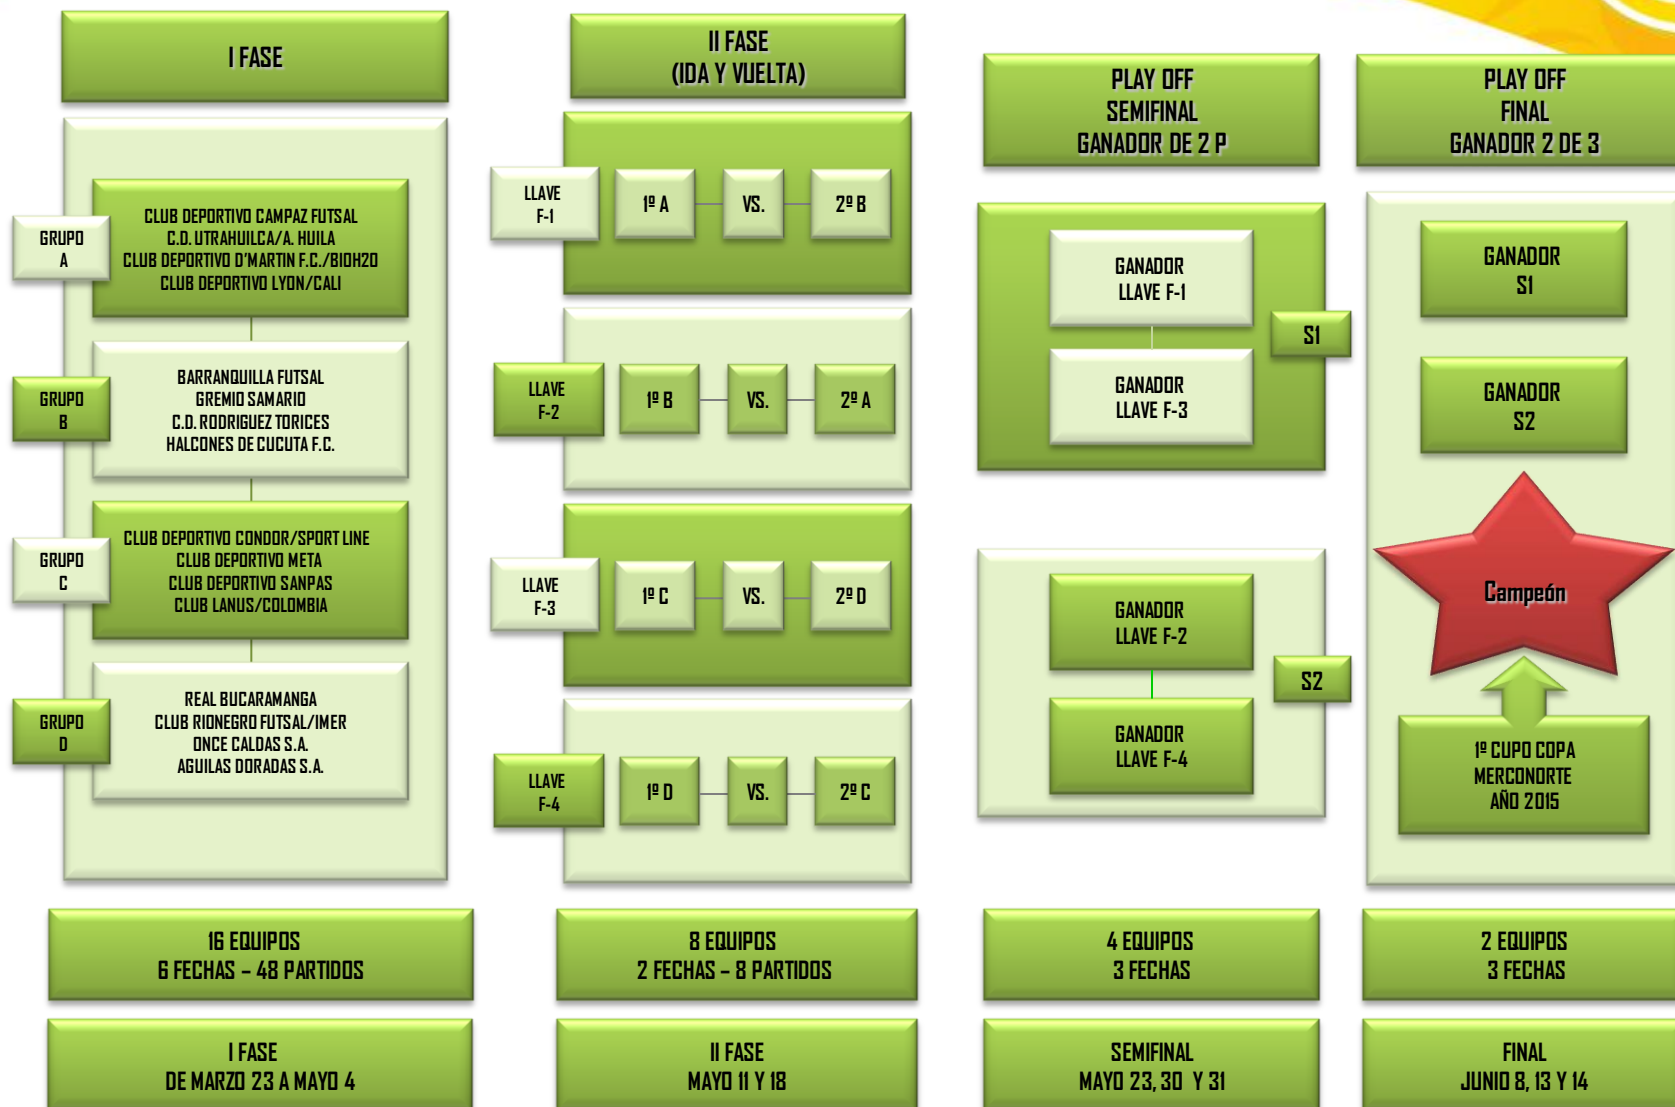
I FASE

II FASE
(IDA Y VUELTA)

PLAY OFF
SEMIFINAL
GANADOR DE 2 P

PLAY OFF
FINAL
GANADOR 2 DE 3

GRUPO A

CLUB DEPORTIVO CAMPAZ FUTSAL
C.D. UTRAHUILCA/A. HUILA
CLUB DEPORTIVO D'MARTIN F.C./BIOH2O
CLUB DEPORTIVO LYON/CALI

GRUPO B

BARRANQUILLA FUTSAL
GREMIO SAMARIO
C.D. RODRIGUEZ TORICES
HALCONES DE CUCUTA F.C.

GRUPO C

CLUB DEPORTIVO CONDOR/SPORT LINE
CLUB DEPORTIVO META
CLUB DEPORTIVO SANPAS
CLUB LANUS/COLOMBIA

GRUPO D

REAL BUCARAMANGA
CLUB RIONEGRO FUTSAL/IMER
ONCE CALDAS S.A.
AGUILAS DORADAS S.A.

LLAVE F-1 | 1º A | VS. | 2º B

LLAVE F-2 | 1º B | VS. | 2º A

LLAVE F-3 | 1º C | VS. | 2º D

LLAVE F-4 | 1º D | VS. | 2º C

GANADOR LLAVE F-1

GANADOR LLAVE F-3

S1

GANADOR LLAVE F-2

GANADOR LLAVE F-4

S2

GANADOR S1

GANADOR S2

Campeón

1º CUPO COPA MERCONORTE AÑO 2015

16 EQUIPOS
6 FECHAS – 48 PARTIDOS

8 EQUIPOS
2 FECHAS – 8 PARTIDOS

4 EQUIPOS
3 FECHAS

2 EQUIPOS
3 FECHAS

I FASE
DE MARZO 23 A MAYO 4

II FASE
MAYO 11 Y 18

SEMIFINAL
MAYO 23, 30 Y 31

FINAL
JUNIO 8, 13 Y 14